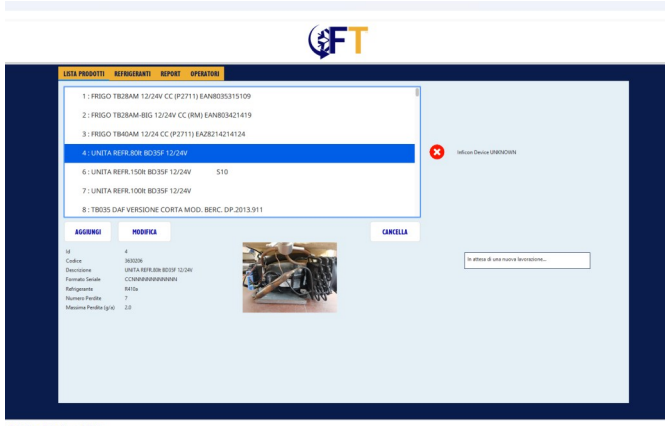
FT

LISTA PRODOTTI REFRIGERANTI REPORT OPERATORI

1 : FRIGO TB28AM 12/24V CC (P2711) EAN8035315109
2 : FRIGO TB28AM-BIG 12/24V CC (RM) EAN803421419
3 : FRIGO TB40AM 12/24 CC (P2711) EAZ8214214124
4 : UNITA REFR.80lt BD35F 12/24V
6 : UNITA REFR.150lt BD35F 12/24V S10
7 : UNITA REFR.100lt BD35F 12/24V
8 : TB035 DAF VERSIONE CORTA MOD. BERC. DP.2013.911

Inficon Device UNKNOWN

AGGIUNGI MODIFICA CANCELLA

| | |
|---|---|
| Id | 4 |
| Codice | 3630206 |
| Descrizione | UNITA REFR.80lt BD35F 12/24V |
| Formato Seriale | CCNNNNNNNNNNNN |
| Refrigerante | R410a |
| Numero Perdite | 7 |
| Massima Perdita (g/a) | 2.0 |

In attesa di una nuova lavorazione...